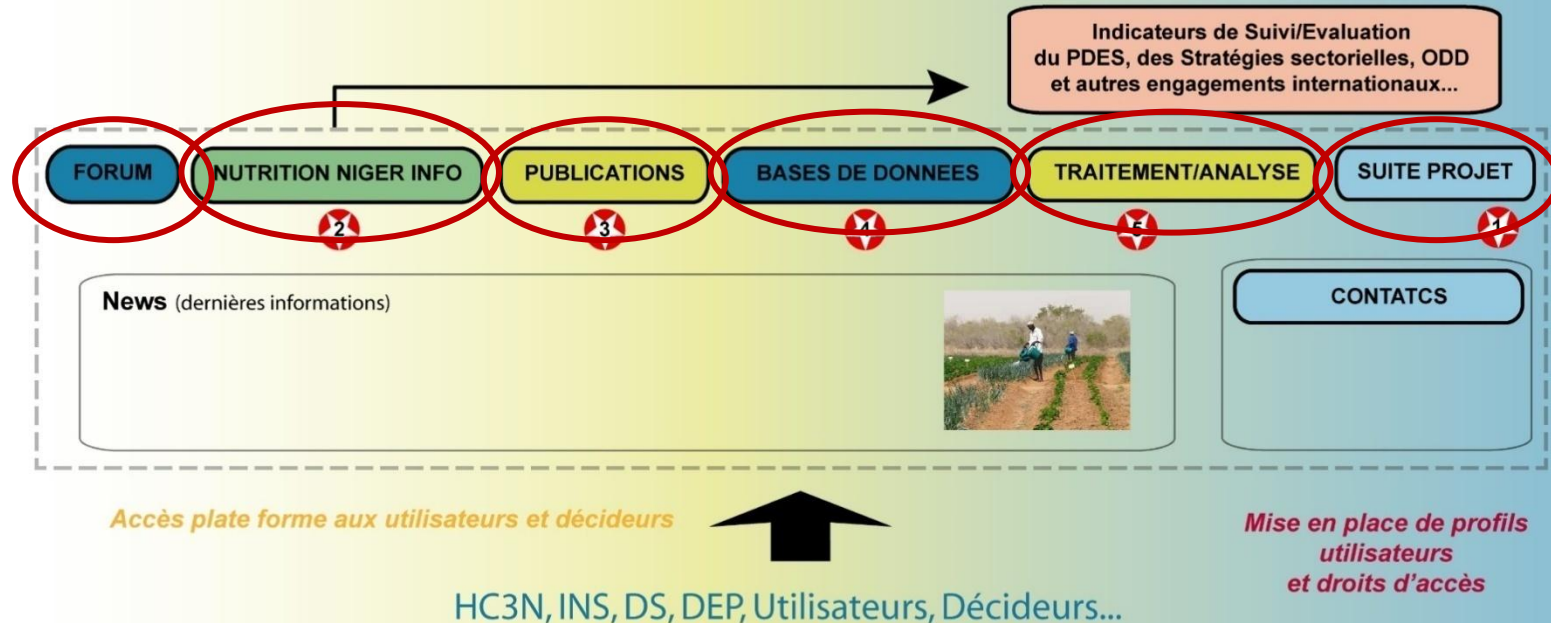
Indicateurs de Suivi/Evaluation du PDES, des Stratégies sectorielles, ODD et autres engagements internationaux...

FORUM

NUTRITION NIGER INFO

PUBLICATIONS

BASES DE DONNEES

TRAITEMENT/ANALYSE

SUITE PROJET

2

3

4

5

1

**News** (dernières informations)

CONTATCS

Accès plate forme aux utilisateurs et décideurs

Mise en place de profils utilisateurs et droits d'accès

HC3N, INS, DS, DEP, Utilisateurs, Décideurs...